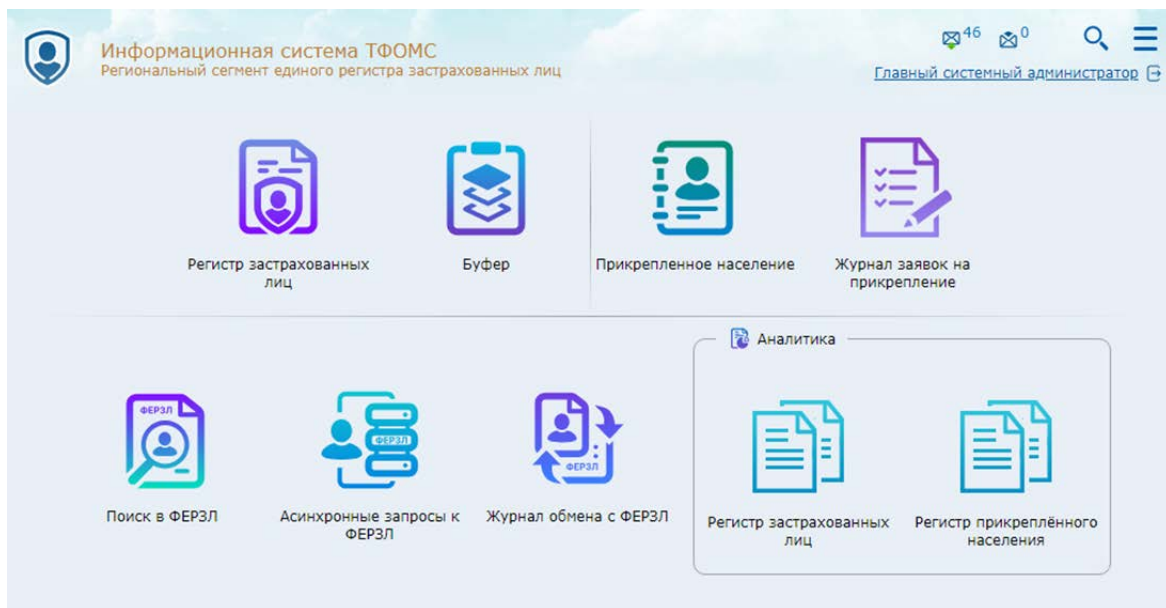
Информационная система ТФОМС
Региональный сегмент единого регистра застрахованных лиц

46 0

Главный системный администратор

Регистр застрахованных лиц

Буфер

Прикрепленное население

Журнал заявок на прикрепление

Аналитика

ФЕРЗЛ

Поиск в ФЕРЗЛ

ФЕРЗЛ

Асинхронные запросы к ФЕРЗЛ

ФЕРЗЛ

Журнал обмена с ФЕРЗЛ

Регистр застрахованных лиц

Регистр прикреплённого населения